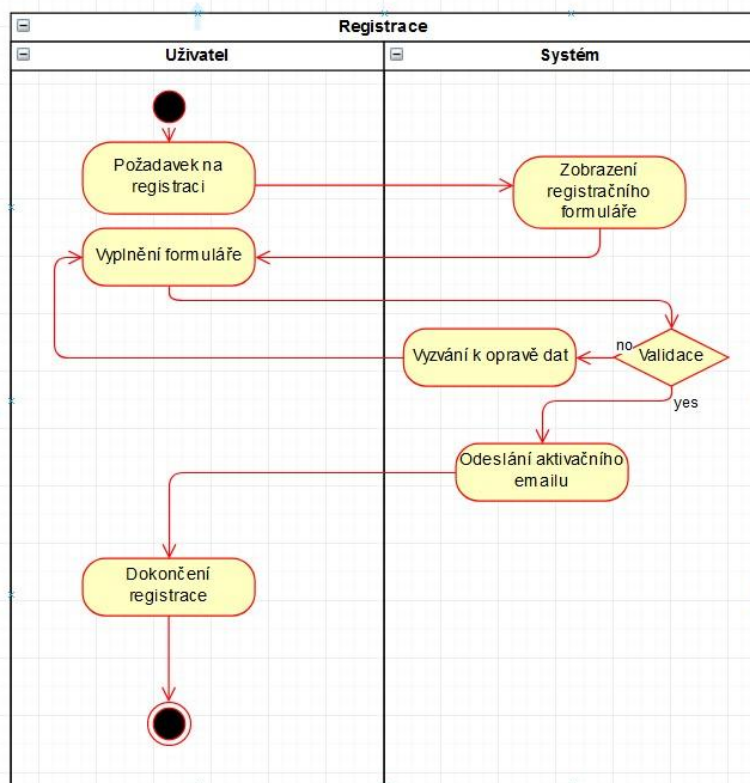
Registrace

Uživatel

Systém

Požadavek na registraci

Zobrazení registračního formuláře

Vyplnění formuláře

no

Vyzvání k opravě dat

Validace

yes

Odeslání aktivačního emailu

Dokončení registrace